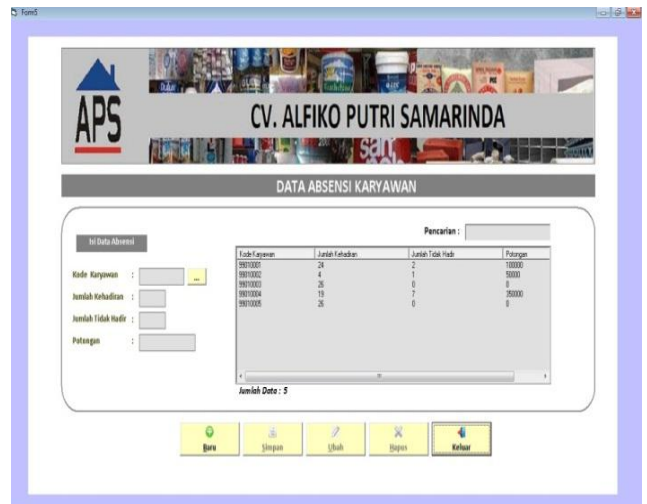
Form5

APS

CV. ALFIKO PUTRI SAMARINDA

DATA ABSENSI KARYAWAN

Isi Data Absensi

Pencarian :

Kode Karyawan :
...
Jumlah Kehadiran :
Jumlah Tidak Hadir :
Potongan :

| Kode Karyawan | Jumlah Kehadiran | Jumlah Tidak Hadir | Potongan |
|---|---|---|---|
| 99010001 | 24 | 2 | 100000 |
| 99010002 | 4 | 1 | 50000 |
| 99010003 | 26 | 0 | 0 |
| 99010004 | 19 | 7 | 350000 |
| 99010005 | 26 | 0 | 0 |

Jumlah Data : 5

Baru
Simpan
Ubah
Hapus
Keluar